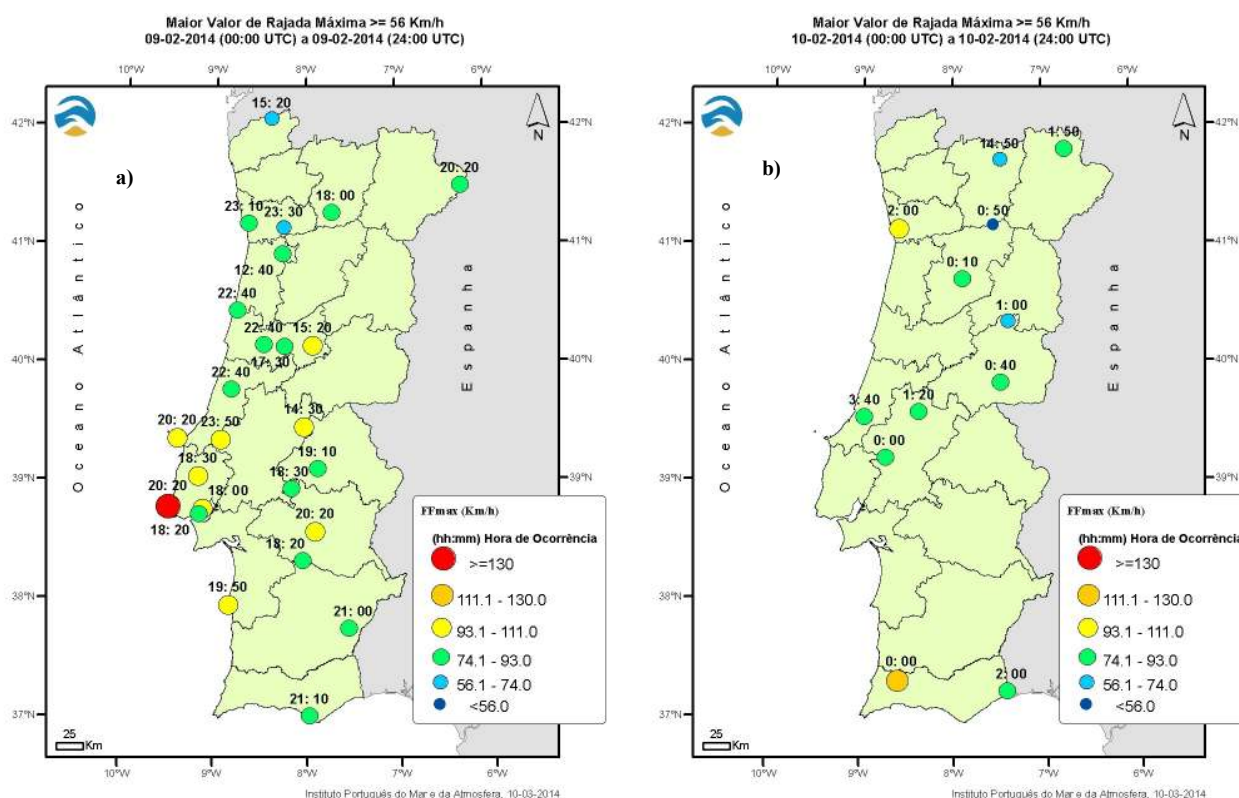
Maior Valor de Rajada Máxima >= 56 Km/h
09-02-2014 (00:00 UTC) a 09-02-2014 (24:00 UTC)

10°W 9°W 8°W 7°W 6°W

42°N 41°N 40°N 39°N 38°N 37°N

a)

Oceano Atlântico

Espanha

N

15: 20
20: 20
18: 00
23: 10
23: 30
12: 40
22: 40
22: 40
15: 20
17: 30
22: 40
14: 30
20: 20
23: 50
19: 10
18: 30
18: 30
20: 20
18: 00
18: 20
20: 20
18: 20
19: 50
21: 00
21: 10

FFmax (Km/h)
(hh:mm) Hora de Ocorrência
>=130
111.1 - 130.0
93.1 - 111.0
74.1 - 93.0
56.1 - 74.0
<56.0

25
Km

Instituto Português do Mar e da Atmosfera, 10-03-2014

Maior Valor de Rajada Máxima >= 56 Km/h
10-02-2014 (00:00 UTC) a 10-02-2014 (24:00 UTC)

10°W 9°W 8°W 7°W 6°W

42°N 41°N 40°N 39°N 38°N 37°N

b)

Oceano Atlântico

Espanha

N

14: 50
1: 50
2: 00
0: 50
0: 10
1: 00
0: 40
3: 40
1: 20
0: 00
0: 00
2: 00

FFmax (Km/h)
(hh:mm) Hora de Ocorrência
>=130
111.1 - 130.0
93.1 - 111.0
74.1 - 93.0
56.1 - 74.0
<56.0

25
Km

Instituto Português do Mar e da Atmosfera, 10-03-2014